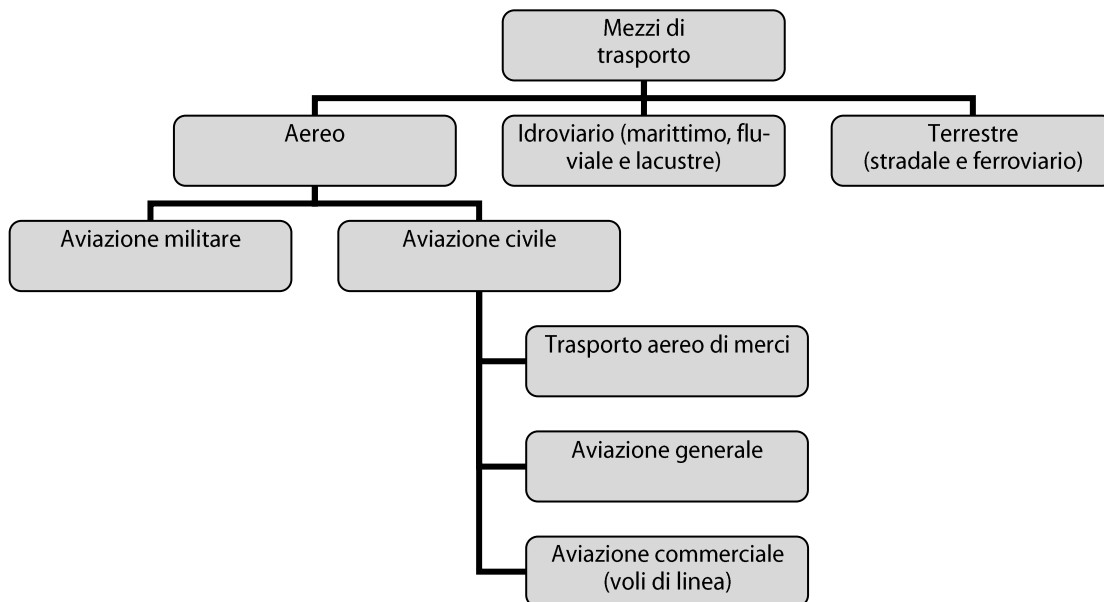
Mezzi di trasporto

Aereo

Idroviario (marittimo, fluviale e lacustre)

Terrestre (stradale e ferroviario)

Aviazione militare

Aviazione civile

Trasporto aereo di merci

Aviazione generale

Aviazione commerciale (voli di linea)